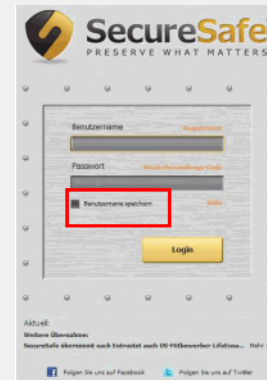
SecureSafe
PRESERVE WHAT MATTERS

Benutzername Registrieren

Passwort Wiederherstellungs-Code

Benutzername speichern Hilfe

Login

Aktuell:
Weitere Übernahme:
SecureSafe übernimmt nach Entrustet auch US-Mitbewerber Lifetime... Mehr

Folgen Sie uns auf Facebook Folgen Sie uns auf Twitter